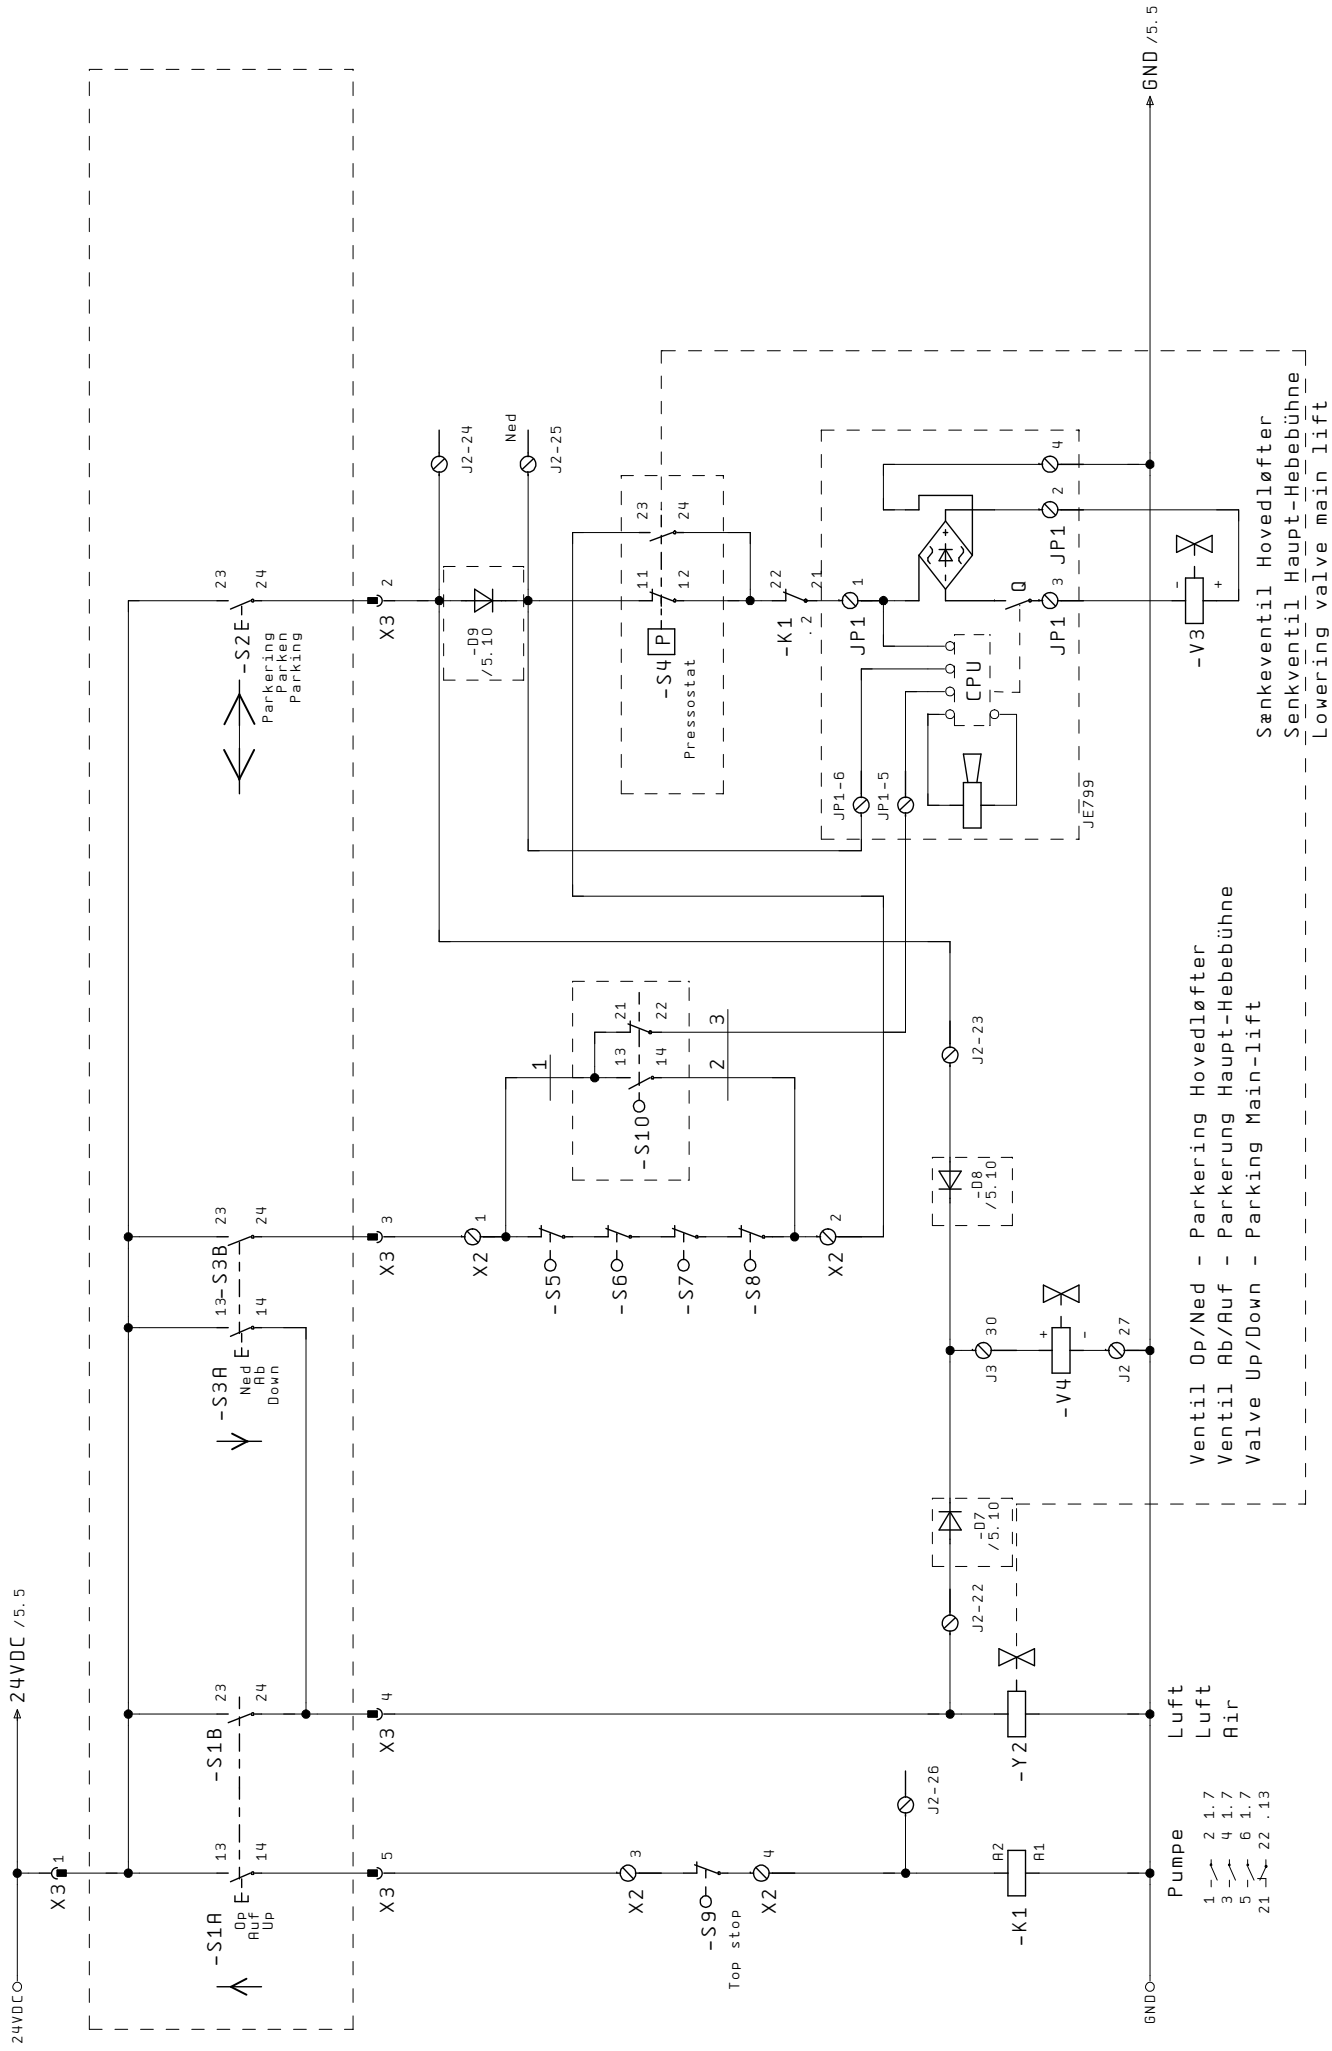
24VDC /5.5
24VDC
GND /5.5
GND
X3 1
-S1A
Op
Auf
Up
13 14
-S1B
23 24
X3 4
X3 5
-S3A
Ned
Ab
Down
13 -S3B 14
23 24
X3 3
-S2E
Parkering
Parken
Parking
23 24
X3 2
-D9 /5.10
J2-24
Ned
J2-25
-S4 P
Pressostat
23 24
11 12
-K1 .2
22 21
JP1 1
JP1 3
Q
JP1 2
4
CPU
JP1-6
JP1-5
JE799
-V3
Sænkeventil Hovedløfter
Senkventil Haupt-Hebebühne
Lowering valve main lift
X2 1
-S5
-S6
-S7
-S8
X2 2
-S10
13 14
21 22
1
2
3
J2-23
-D8 /5.10
J3 30
-V4
J2 27
-D7 /5.10
J2-22
-Y2
Luft
Luft
Air
X2 3
-S9
Top stop
X2 4
J2-26
-K1
A2 A1
Pumpe
1 2 1.7
3 4 1.7
5 6 1.7
21 22 .13
Ventil Op/Ned - Parkering Hovedløfter
Ventil Ab/Auf - Parkerung Haupt-Hebebühne
Valve Up/Down - Parking Main-lift